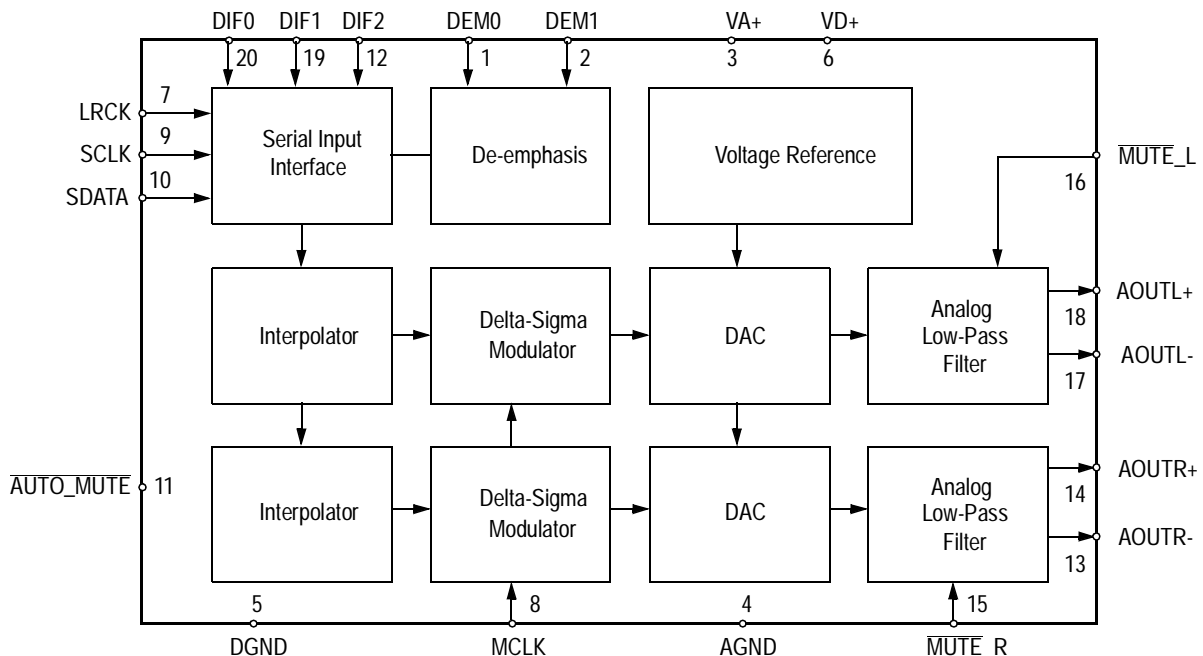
DIF0 DIF1 DIF2 DEM0 DEM1 VA+ VD+

20 19 12 1 2 3 6

LRCK 7

SCLK 9

SDATA 10

Serial Input Interface

De-emphasis

Voltage Reference

$\overline{\text{MUTE}}$_L

16

Interpolator

Delta-Sigma Modulator

DAC

Analog Low-Pass Filter

AOUTL+

18

AOUTL-

17

$\overline{\text{AUTO\_MUTE}}$ 11

Interpolator

Delta-Sigma Modulator

DAC

Analog Low-Pass Filter

AOUTR+

14

AOUTR-

13

5 8 4 15

DGND MCLK AGND $\overline{\text{MUTE}}$_R